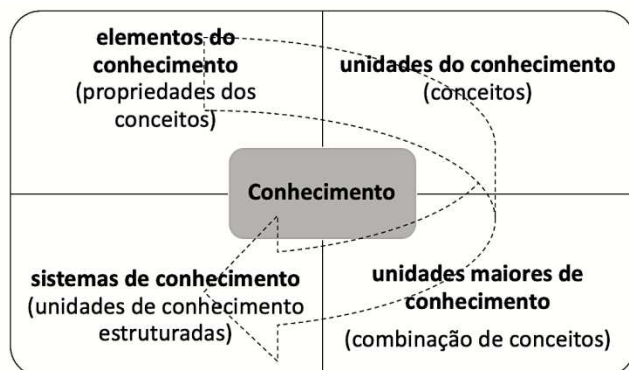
elementos do conhecimento (propriedades dos conceitos)

unidades do conhecimento (conceitos)

Conhecimento

sistemas de conhecimento (unidades de conhecimento estruturadas)

unidades maiores de conhecimento

(combinação de conceitos)